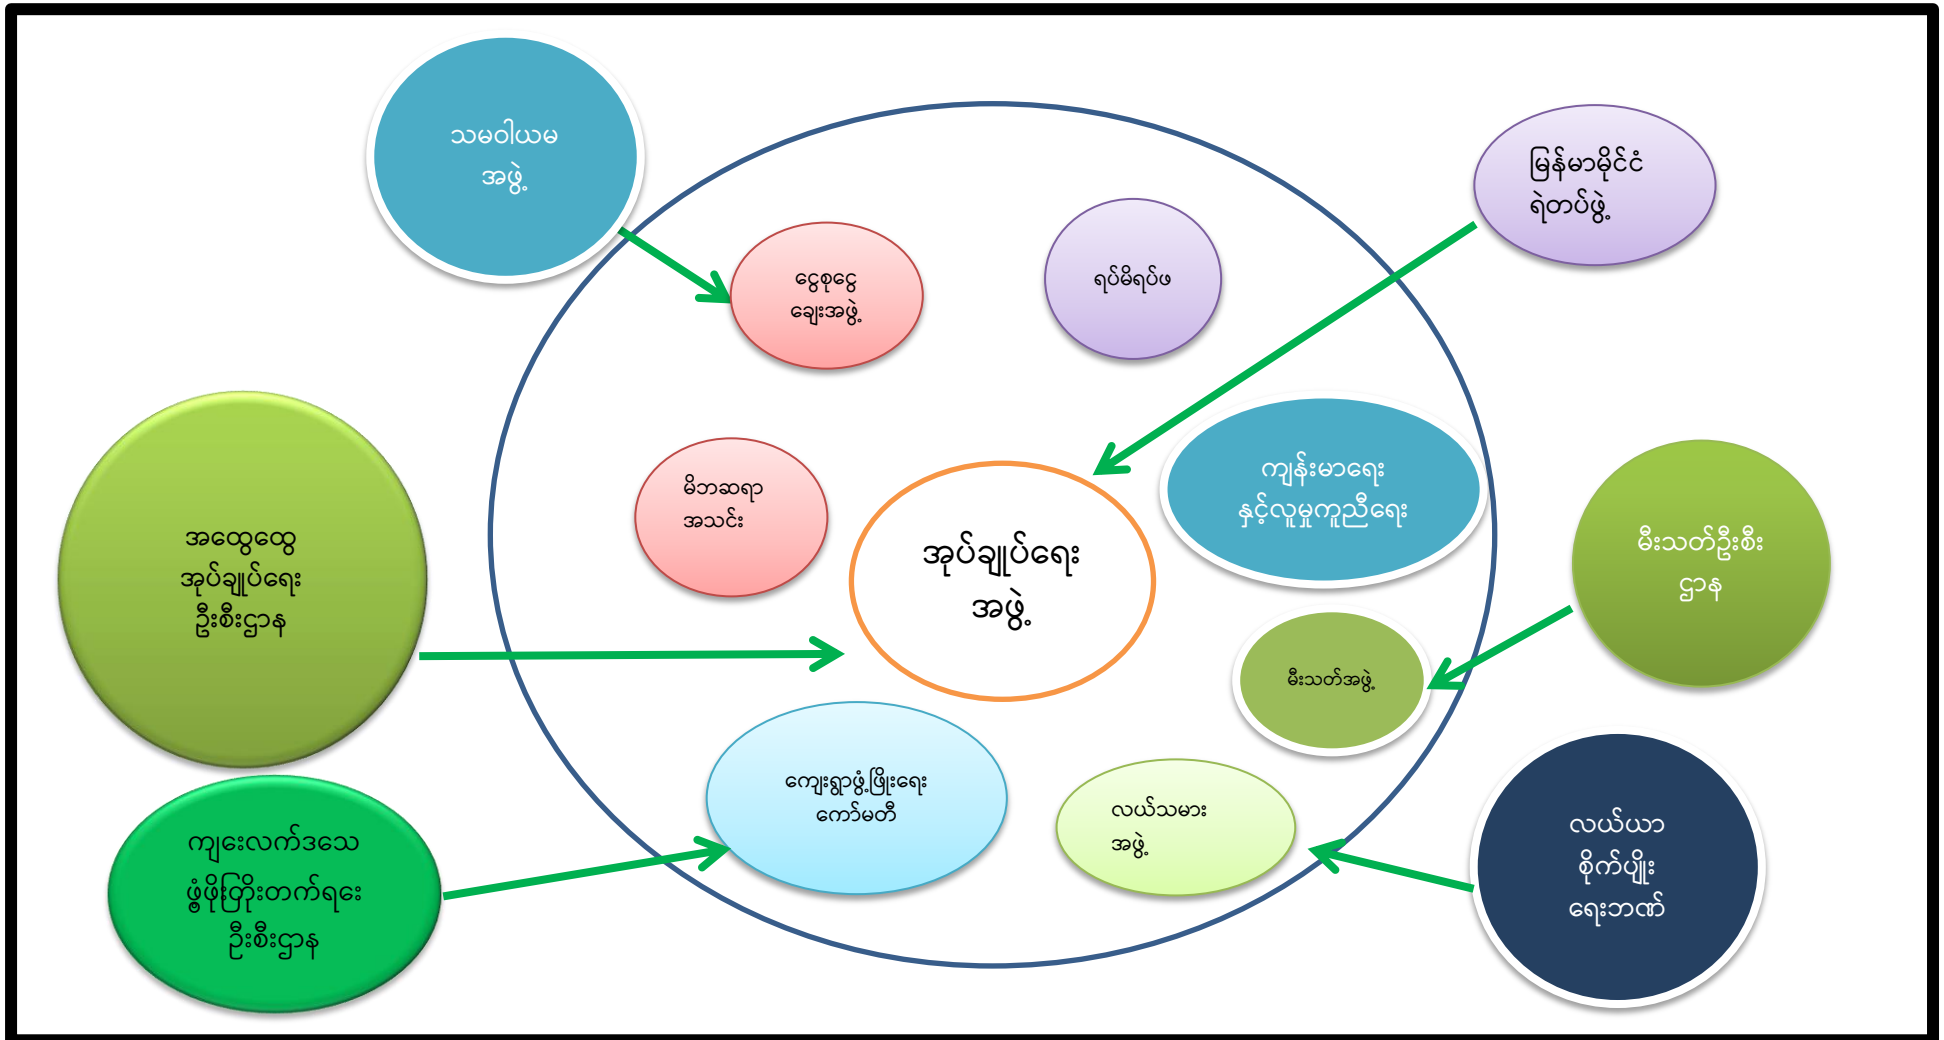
သမဝါယမ
အဖွဲ့

မြန်မာနိုင်ငံ
ရဲတပ်ဖွဲ့

ငွေစုငွေ
ချေးအဖွဲ့

ရပ်မိရပ်ဖ

အထွေထွေ
အုပ်ချုပ်ရေး
ဦးစီးဌာန

မိဘဆရာ
အသင်း

အုပ်ချုပ်ရေး
အဖွဲ့

ကျန်းမာရေး
နှင့်လူမှုကူညီရေး

မီးသတ်ဦးစီး
ဌာန

မီးသတ်အဖွဲ့

ကျေးရွာဖွံ့ဖြိုးရေး
ကော်မတီ

လယ်သမား
အဖွဲ့

ကျေးလက်ဒေသ
ဖွံ့ဖြိုးတိုးတက်ရေး
ဦးစီးဌာန

လယ်ယာ
စိုက်ပျိုး
ရေးဘဏ်